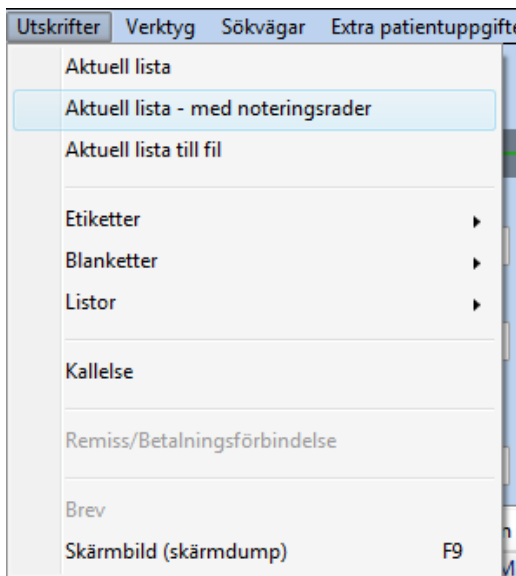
Utskrifter Verktyg Sökvägar Extra patientuppgifte

Aktuell lista
Aktuell lista - med noteringsrader
Aktuell lista till fil

Etiketter
Blanketter
Listor

Kallelse

Remiss/Betalningsförbindelse

Brev
Skärmbild (skärmdump) F9